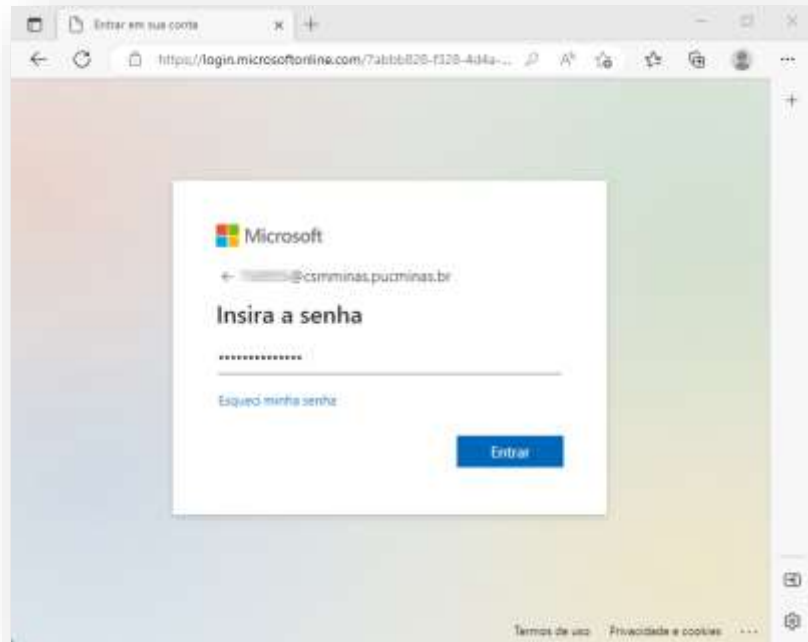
Entrar em sua conta

https://login.microsoftonline.com/7abbb828-f328-4d4a-...

Microsoft

← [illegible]@csmminas.pucminas.br

Insira a senha

•••••••••••••••

Esqueci minha senha

Entrar

Termos de uso Privacidade e cookies ...